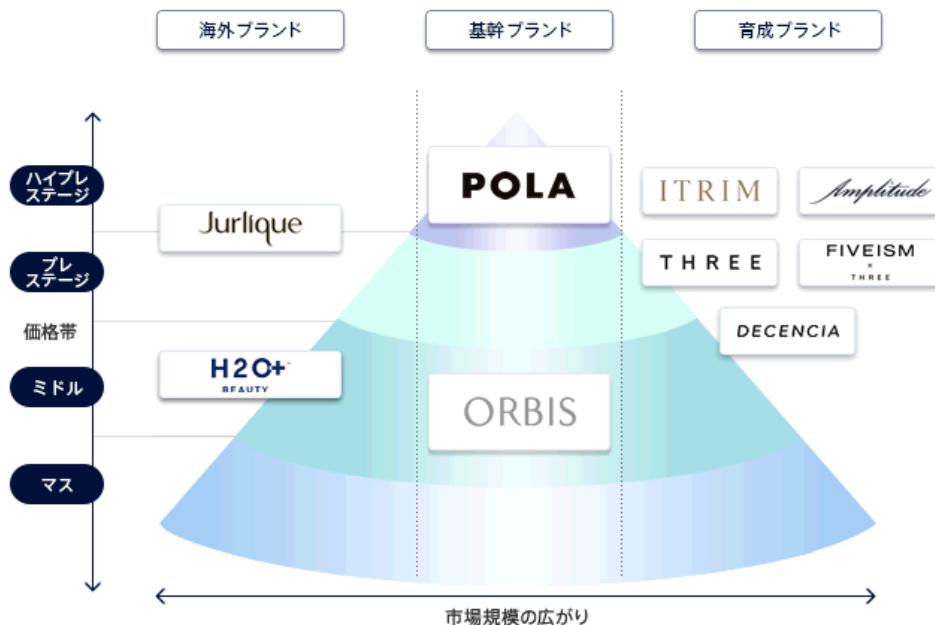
海外ブランド

基幹ブランド

育成ブランド

ハイプレステージ

プレステージ

価格帯

ミドル

マス

Jurlique

POLA

ITRIM

Amplitude

THREE

FIVEISM × THREE

DECENCIA

H2O+ BEAUTY

ORBIS

市場規模の広がり